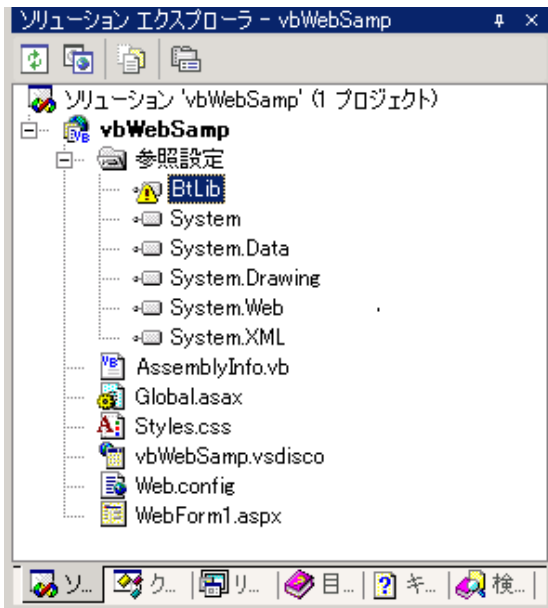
ソリューション エクスプローラ - vbWebSamp

ソリューション 'vbWebSamp' (1 プロジェクト)
vbWebSamp
参照設定
BtLib
System
System.Data
System.Drawing
System.Web
System.XML
AssemblyInfo.vb
Global.asax
Styles.css
vbWebSamp.vsdisco
Web.config
WebForm1.aspx

ソ... ク... リ... 目... キ... 検...